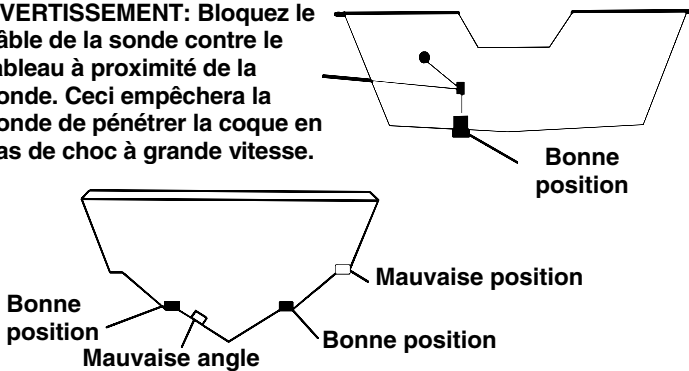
VERTISSEMENT: Bloquez le âble de la sonde contre le ableau à proximité de la onde. Ceci empêchera la onde de pénétrer la coque en as de choc à grande vitesse.

Bonne position

Mauvaise position

Bonne position

Bonne position

Mauvaise angle